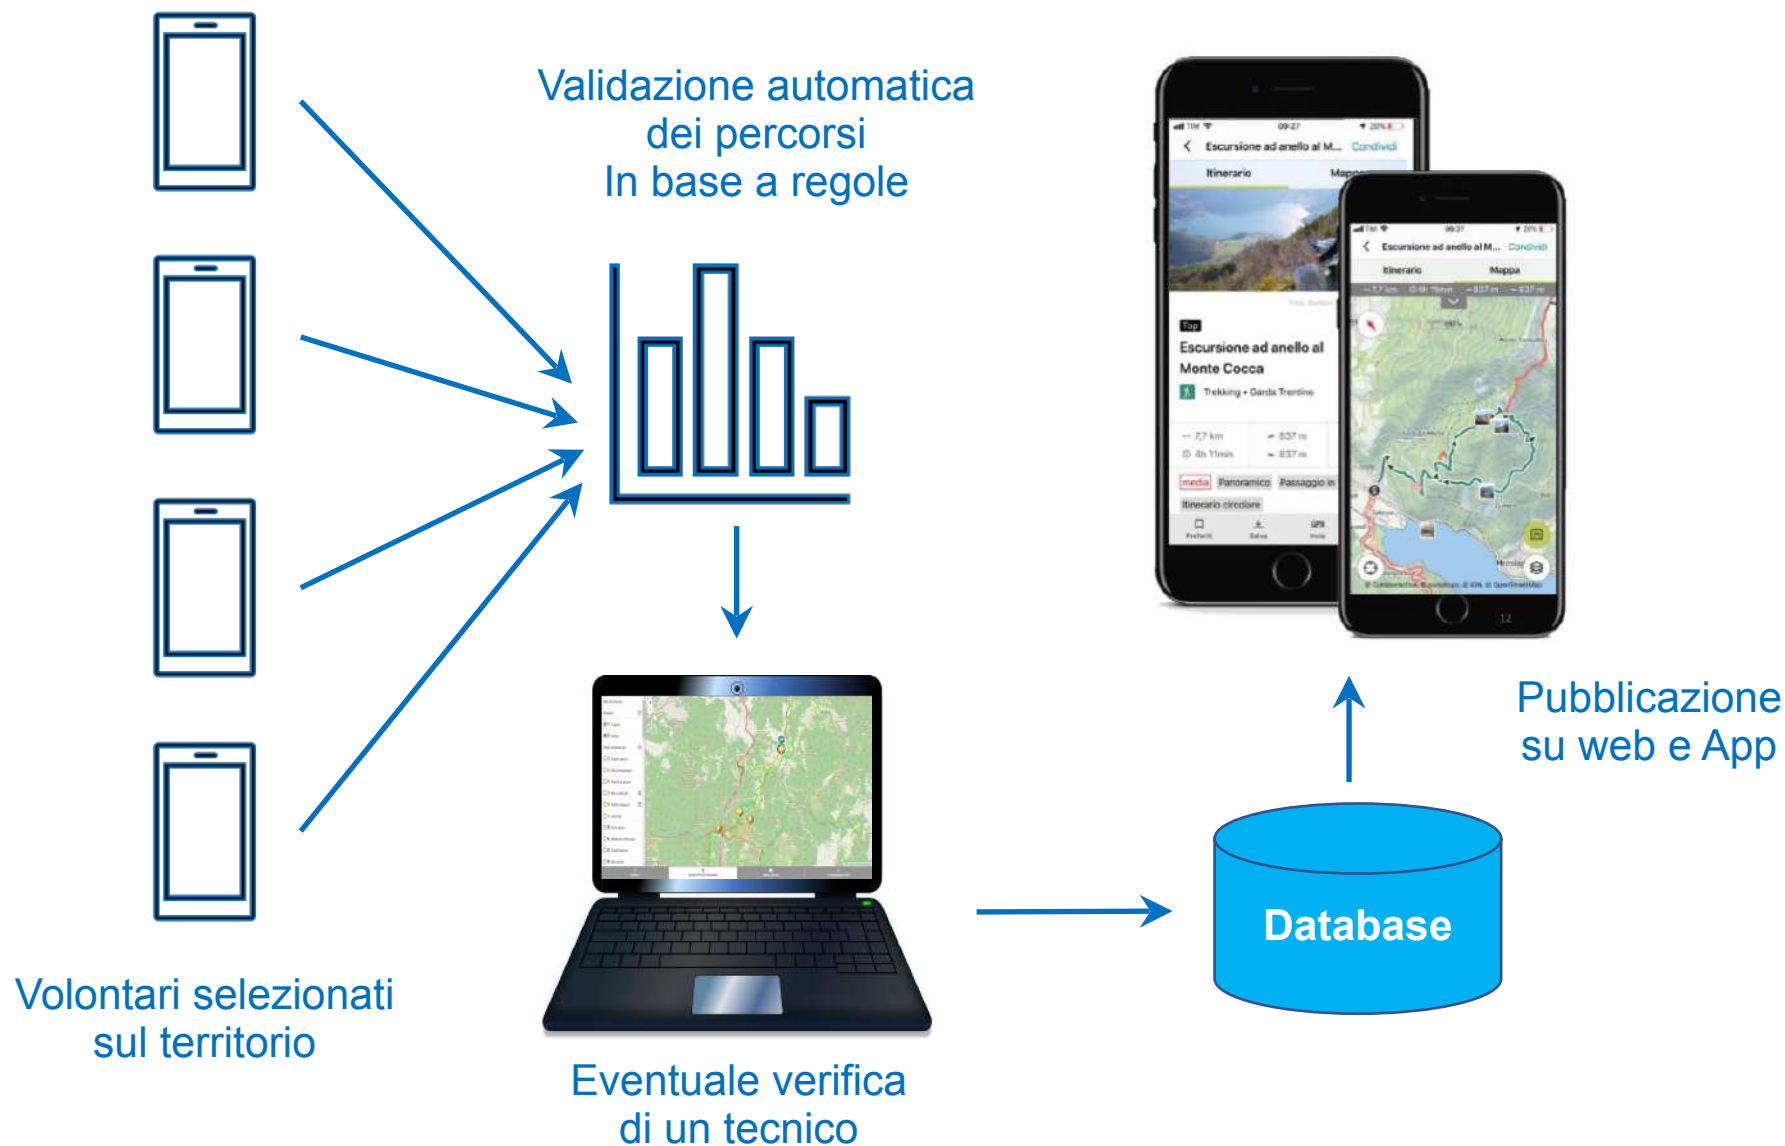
Validazione automatica dei percorsi
In base a regole

Escursione ad anello al M... Condividi

Itinerario

Mappa

Top

Escursione ad anello al Monte Cocca

Trekking • Garda Trentino

7,7 km

4h 11min

837 m

837 m

media

Panoramico

Passaggio in

Itinerario circolare

Escursione ad anello al M... Condividi

Itinerario

Mappa

Pubblicazione su web e App

Database

Volontari selezionati sul territorio

Eventuale verifica di un tecnico